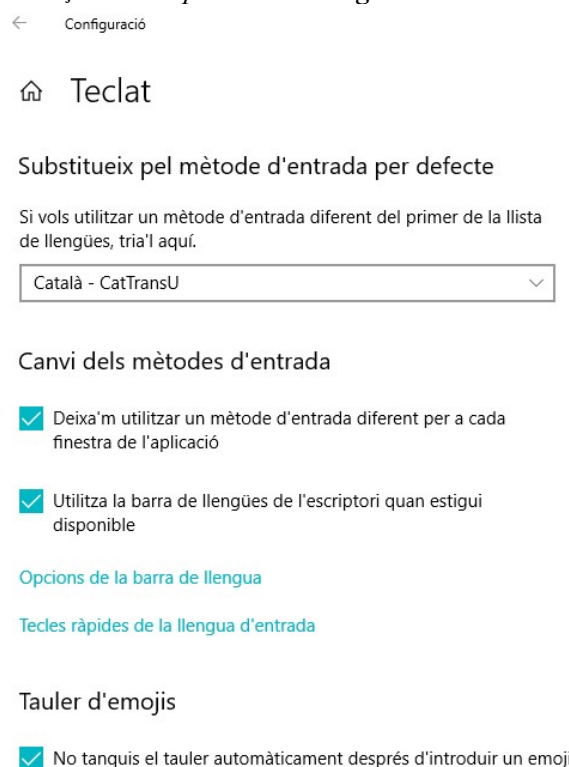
Configuració

Teclat

Substitueix pel mètode d'entrada per defecte

Si vols utilitzar un mètode d'entrada diferent del primer de la llista de llengües, tria'l aquí.

Català - CatTransU

Canvi dels mètodes d'entrada

Deixa'm utilitzar un mètode d'entrada diferent per a cada finestra de l'aplicació

Utilitza la barra de llengües de l'escriptori quan estigui disponible

Opcions de la barra de llengua

Tecles ràpides de la llengua d'entrada

Tauler d'emojis

No tanquis el tauler automàticament després d'introduir un emoji